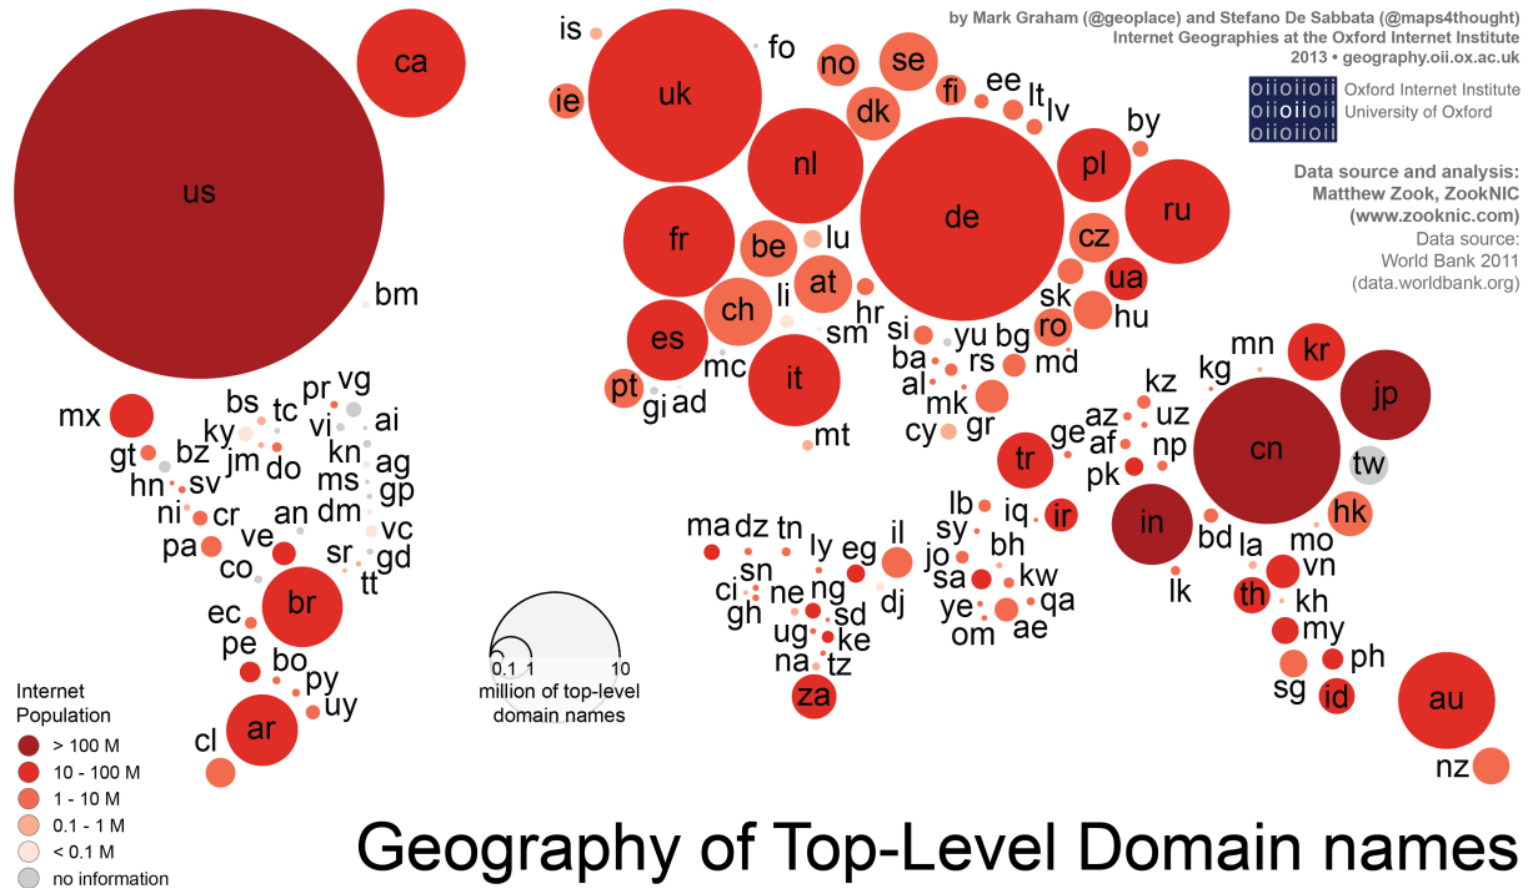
by Mark Graham (@geoplace) and Stefano De Sabbata (@maps4thought)
Internet Geographies at the Oxford Internet Institute
2013 • geography.oii.ox.ac.uk

oiioiioii
oiioiioii
oiioiioii
Oxford Internet Institute
University of Oxford

Data source and analysis:
Matthew Zook, ZookNIC
(www.zooknic.com)
Data source:
World Bank 2011
(data.worldbank.org)

us ca bm mx gt bz hn sv ky bs tc pr vg vi ai jm do kn ag ms gp dm vc an ni cr pa ve co sr gd tt ec br pe bo py uy cl ar

is fo ie uk no se fi ee lt lv dk by nl pl de ru fr be lu cz at ua sk hu li ch hr si sm es ro bg md yu ba rs al mk cy gr mc pt gi ad it mt

kz kg mn kr jp az ge uz af np pk cn tw tr lb iq ir sy il bh jo sa kw ye qa om ae in bd la mo hk lk th vn kh my ph sg id au nz

ma dz tn ly eg sn ci gh ne ng sd dj ug ke na tz za

0.1 1 10
million of top-level domain names

Internet Population
> 100 M
10 - 100 M
1 - 10 M
0.1 - 1 M
< 0.1 M
no information

Geography of Top-Level Domain names